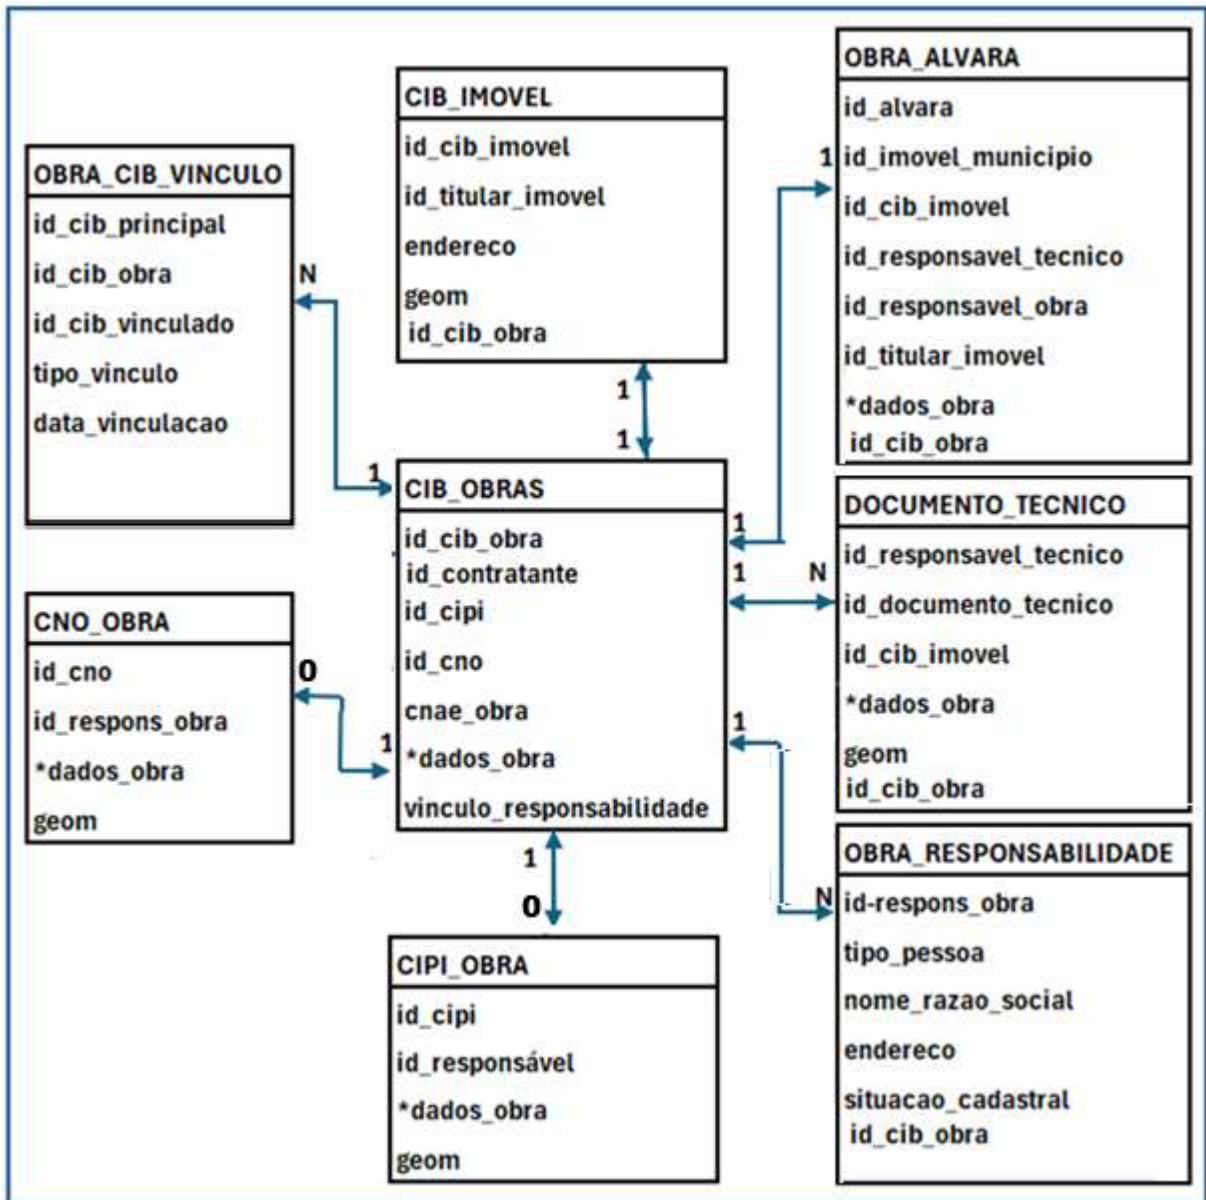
OBRA_CIB_VINCULO
id_cib_principal
id_cib_obra
id_cib_vinculado
tipo_vinculo
data_vinculacao

N

1

CIB_IMOVEL
id_cib_imovel
id_titular_imovel
endereco
geom
id_cib_obra

1

1

OBRA_ALVARA
id_alvara
1 id_imovel_municipio
id_cib_imovel
id_responsavel_tecnico
id_responsavel_obra
id_titular_imovel
*dados_obra
id_cib_obra

CIB_OBRAS
id_cib_obra
id_contratante
id_cipi
id_cno
cnae_obra
*dados_obra
vinculo_responsabilidade

1

1

N

DOCUMENTO_TECNICO
id_responsavel_tecnico
id_documento_tecnico
id_cib_imovel
*dados_obra
geom
id_cib_obra

CNO_OBRA
id_cno
id_respons_obra
*dados_obra
geom

0

1

1

1

0

N

CIPI_OBRA
id_cipi
id_responsável
*dados_obra
geom

OBRA_RESPONSABILIDADE
id-respons_obra
tipo_pessoa
nome_razao_social
endereco
situacao_cadastral
id_cib_obra